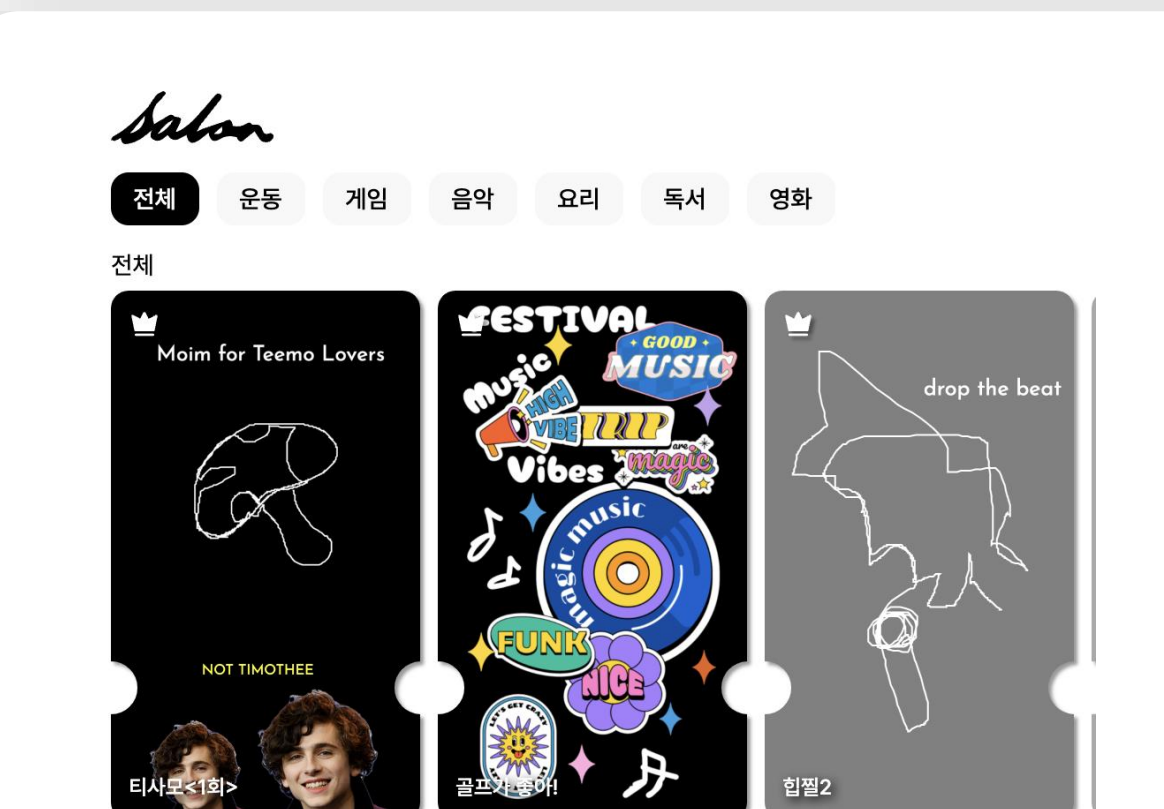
Salon

전체 운동 게임 음악 요리 독서 영화

전체

Moim for Teemo Lovers

NOT TIMOTHEE

티사모<1회>

FESTIVAL

GOOD MUSIC

Music

HIGH VIBE

TRIP

are magic

Vibes

magic music

FUNK

NICE

LET'S GET CRAZY

골프가 좋아!

drop the beat

힙찔2